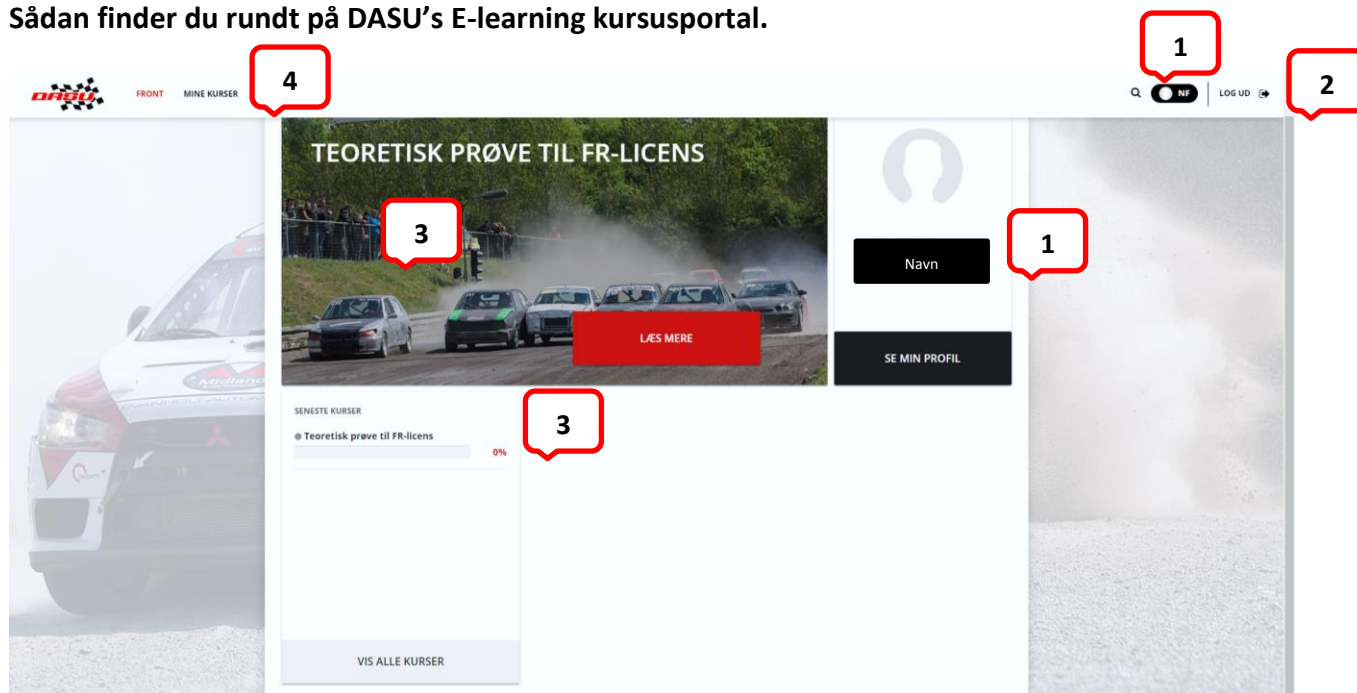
Sådan finder du rundt på DASU's E-learning kursusportal.

1

DASU FRONT MINE KURSER

4

NF LOG UD

2

TEORETISK PRØVE TIL FR-LICENS

3

Navn

1

LÆS MERE

SE MIN PROFIL

SENESTE KURSER

Teoretisk prøve til FR-licens

0%

3

VIS ALLE KURSER